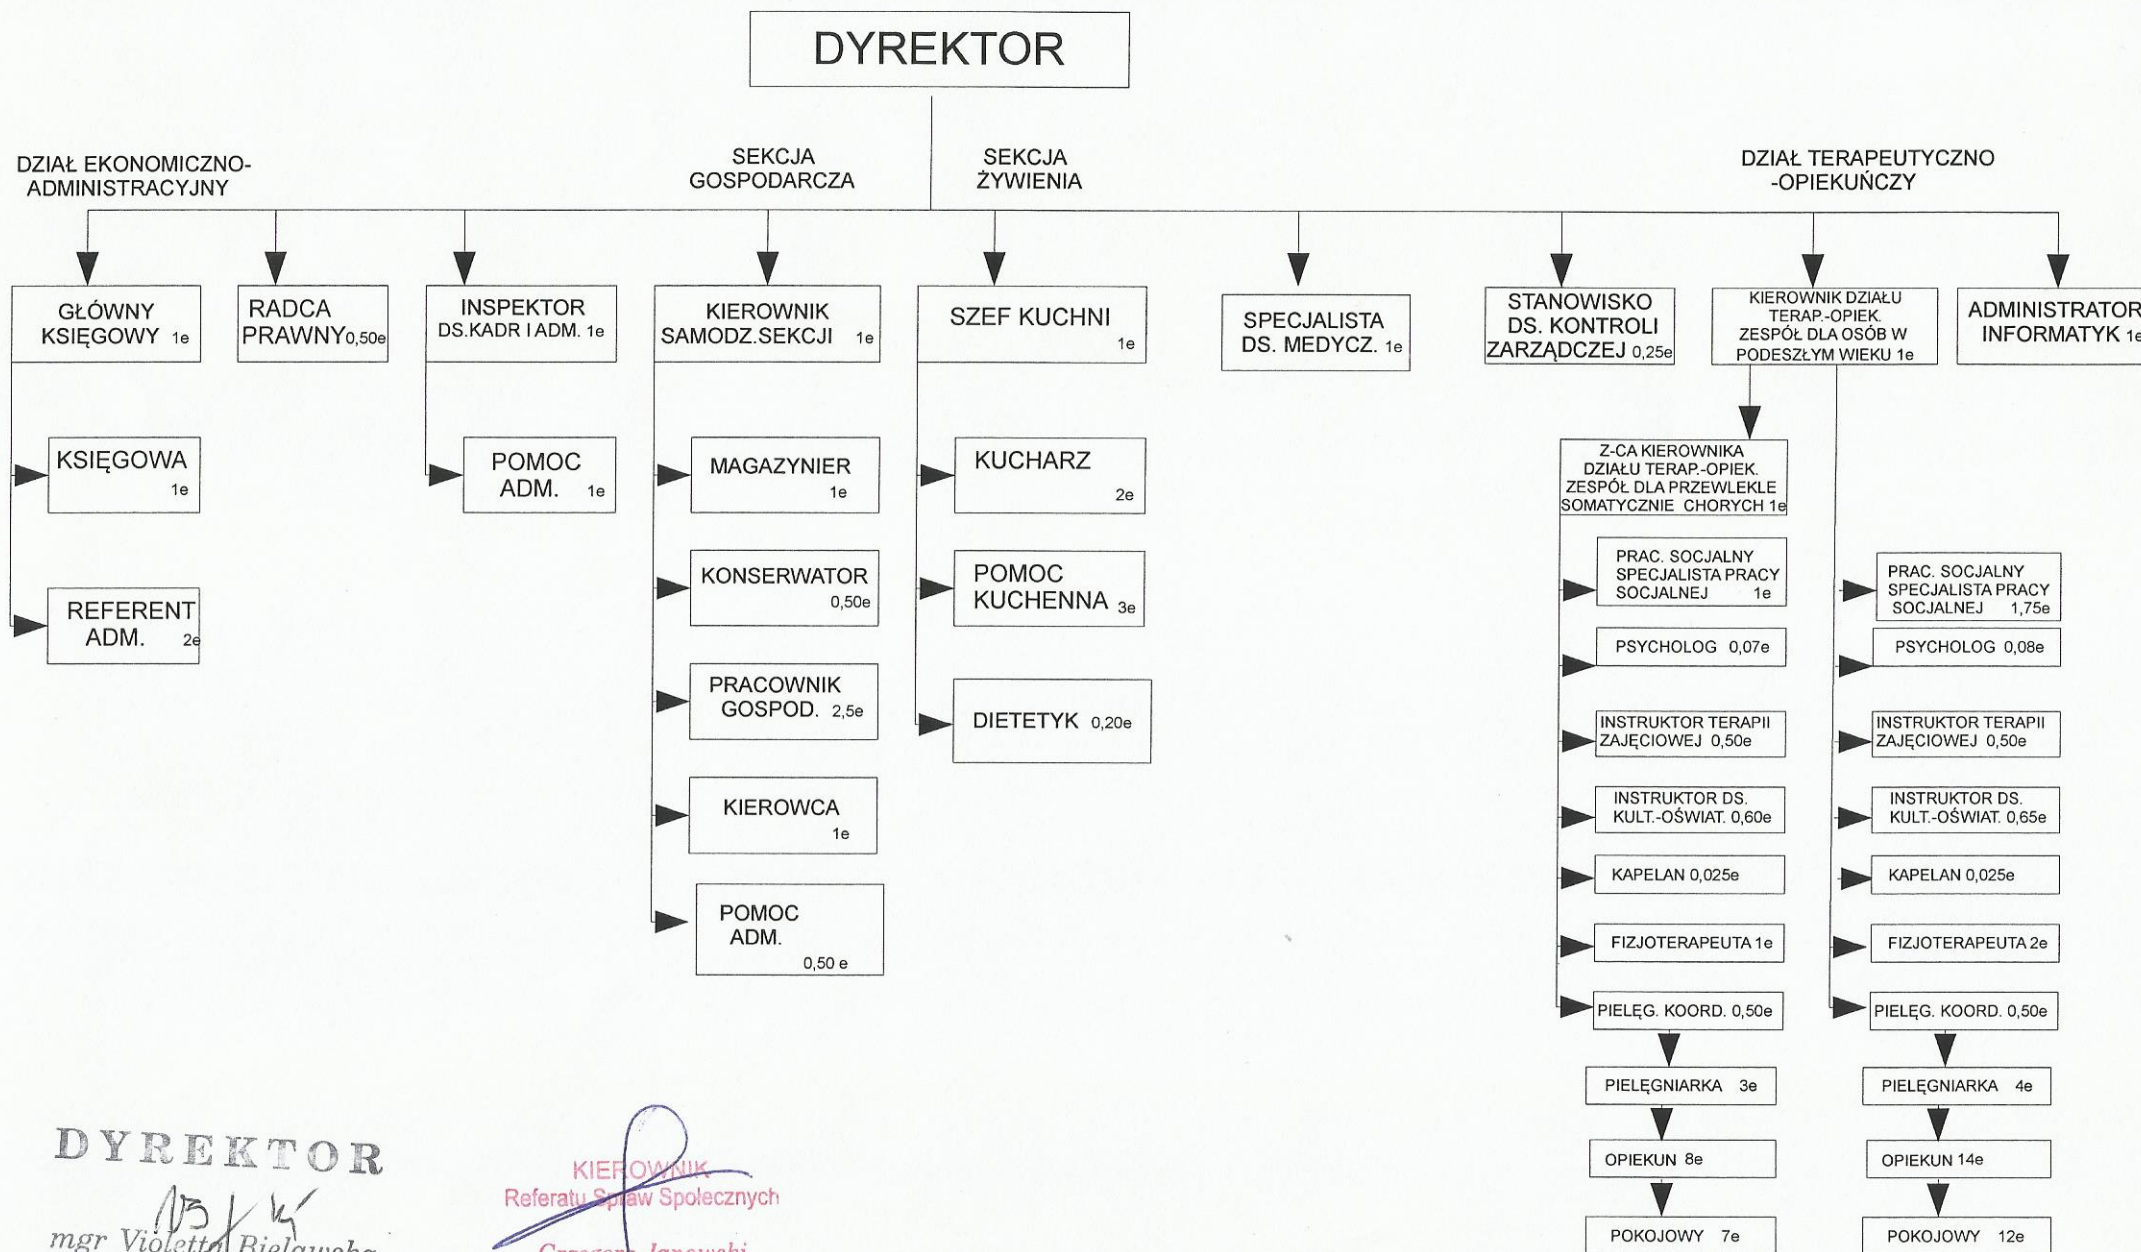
DYREKTOR

DZIAŁ EKONOMICZNO-ADMINISTRACYJNY

SEKCJA GOSPODARCZA

SEKCJA ŻYWIENIA

DZIAŁ TERAPEUTYCZNO -OPIEKUŃCZY

GŁÓWNY KSIĘGOWY 1e

RADCA PRAWNY 0,50e

INSPEKTOR DS.KADR I ADM. 1e

KIEROWNIK SAMODZ.SEKCJI 1e

SZEF KUCHNI 1e

SPECJALISTA DS. MEDYCZ. 1e

STANOWISKO DS. KONTROLI ZARZĄDCZEJ 0,25e

KIEROWNIK DZIAŁU TERAP.-OPIEK. ZESPÓŁ DLA OSÓB W PODESZŁYM WIEKU 1e

ADMINISTRATOR INFORMATYK 1e

KSIĘGOWA 1e

REFERENT ADM. 2e

POMOC ADM. 1e

MAGAZYNIER 1e

KONSERWATOR 0,50e

PRACOWNIK GOSPOD. 2,5e

KIEROWCA 1e

POMOC ADM. 0,50 e

KUCHARZ 2e

POMOC KUCHENNA 3e

DIETETYK 0,20e

Z-CA KIEROWNIKA DZIAŁU TERAP.-OPIEK. ZESPÓŁ DLA PRZEWLEKLE SOMATYCZNIE CHORYCH 1e

PRAC. SOCJALNY SPECJALISTA PRACY SOCJALNEJ 1e

PSYCHOLOG 0,07e

INSTRUKTOR TERAPII ZAJĘCIOWEJ 0,50e

INSTRUKTOR DS. KULT.-OŚWIAT. 0,60e

KAPELAN 0,025e

FIZJOTERAPEUTA 1e

PIELĘG. KOORD. 0,50e

PIELĘGNIARKA 3e

OPIEKUN 8e

POKOJOWY 7e

PRAC. SOCJALNY SPECJALISTA PRACY SOCJALNEJ 1,75e

PSYCHOLOG 0,08e

INSTRUKTOR TERAPII ZAJĘCIOWEJ 0,50e

INSTRUKTOR DS. KULT.-OŚWIAT. 0,65e

KAPELAN 0,025e

FIZJOTERAPEUTA 2e

PIELĘG. KOORD. 0,50e

PIELĘGNIARKA 4e

OPIEKUN 14e

POKOJOWY 12e

DYREKTOR
mgr Violetta Bielawska

KIEROWNIK
Referatu Spraw Społecznych
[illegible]